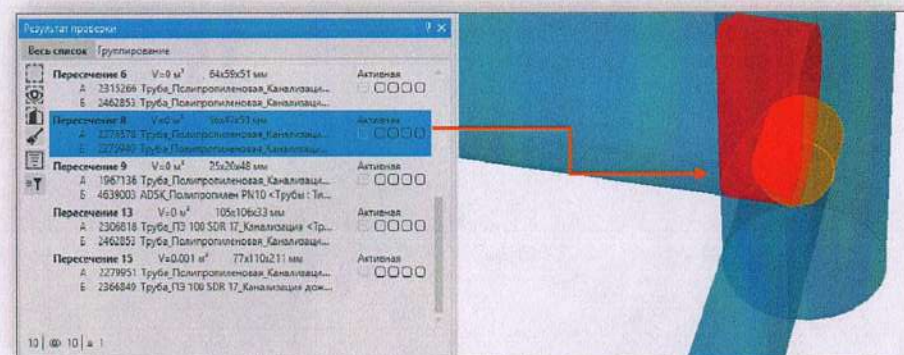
Результат проверки ? ×

Весь список Группирование

Пересечение 6 V=0 м³ 64x59x51 мм Активная
А 2315266 Труба_Полипропиленовая_Канализаци...
Б 2462853 Труба_Полипропиленовая_Канализаци...

Пересечение 8 V=0 м³ 5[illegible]x51 мм Активная
А 22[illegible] Труба_Полипропиленовая_Канализаци...
Б 22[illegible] Труба_Полипропиленовая_Канализаци...

Пересечение 9 V=0 м³ 25x20x48 мм Активная
А 1967136 Труба_Полипропиленовая_Канализаци...
Б 4639003 ADSK_Полипропилен PN10 <Трубы : Ти...

Пересечение 13 V=0 м³ 105x106x33 мм Активная
А 2306818 Труба_ПЭ 100 SDR 17_Канализация <Тр...
Б 2462853 Труба_Полипропиленовая_Канализаци...

Пересечение 15 V=0.001 м³ 77x110x211 мм Активная
А 2279951 Труба_Полипропиленовая_Канализаци...
Б 2366849 Труба_ПЭ 100 SDR 17_Канализация дож...

10 | 10 | 1